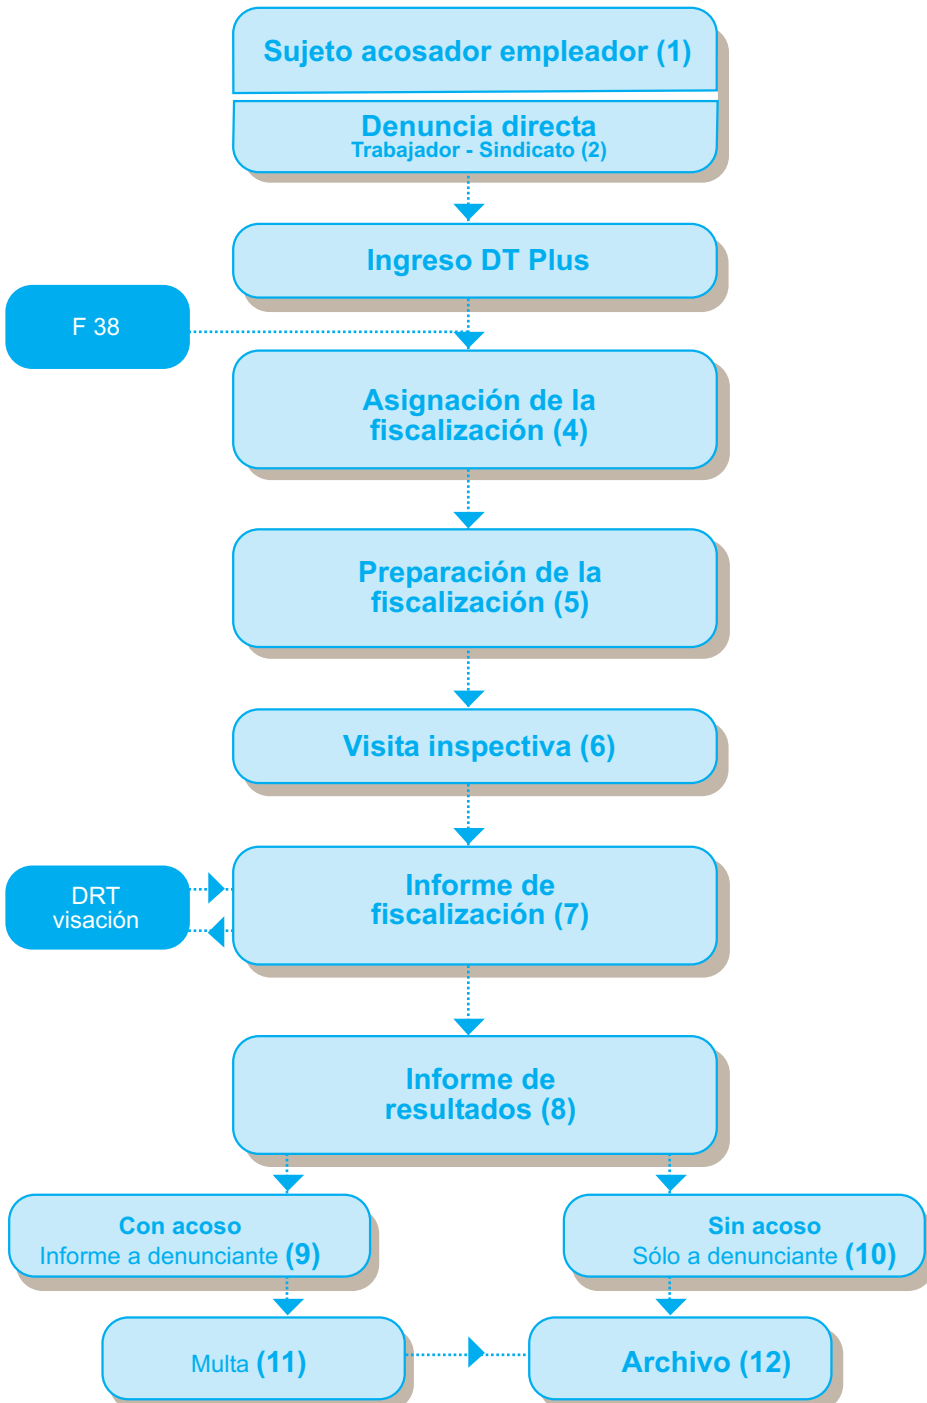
Sujeto acosador empleador (1)

Denuncia directa
Trabajador - Sindicato (2)

Ingreso DT Plus

F 38

Asignación de la fiscalización (4)

Preparación de la fiscalización (5)

Visita inspectiva (6)

DRT visación

Informe de fiscalización (7)

Informe de resultados (8)

Con acoso
Informe a denunciante (9)

Sin acoso
Sólo a denunciante (10)

Multa (11)

Archivo (12)